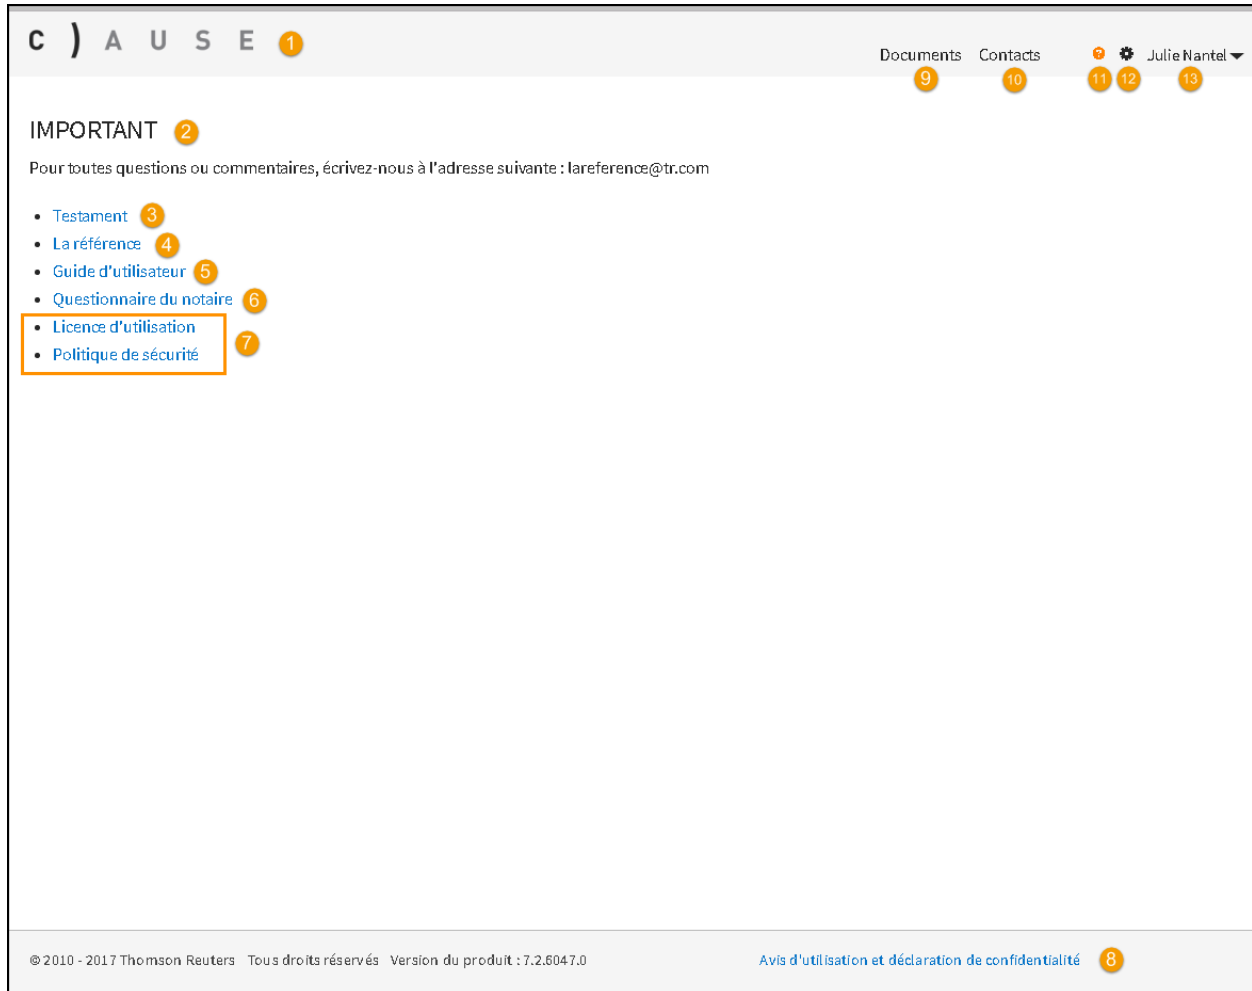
C ) A U S E 1

Documents 9 Contacts 10 11 12 Julie Nantel 13

IMPORTANT 2

Pour toutes questions ou commentaires, écrivez-nous à l'adresse suivante : lareference@tr.com

- Testament 3
- La référence 4
- Guide d'utilisateur 5
- Questionnaire du notaire 6
- Licence d'utilisation
- Politique de sécurité 7

© 2010 - 2017 Thomson Reuters Tous droits réservés Version du produit : 7.2.6047.0

Avis d'utilisation et déclaration de confidentialité 8